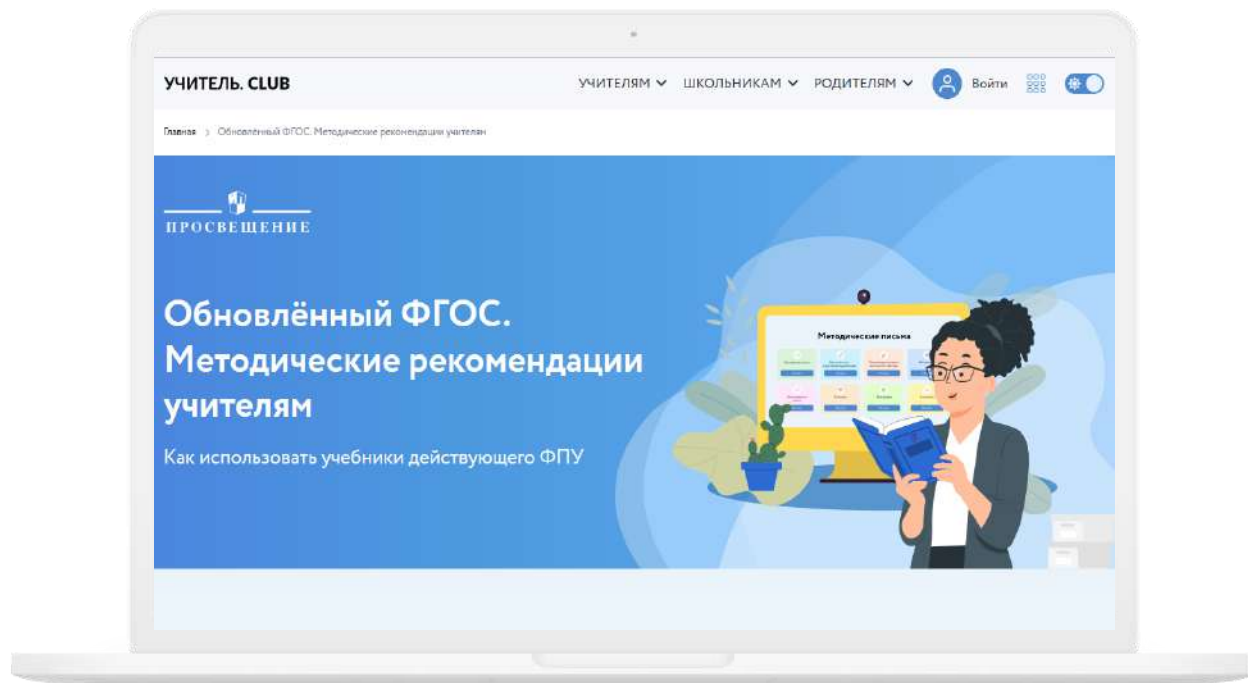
УЧИТЕЛЬ. CLUB

УЧИТЕЛЯМ ШКОЛЬНИКАМ РОДИТЕЛЯМ Войти

Главная > Обновлённый ФГОС. Методические рекомендации учителям

ПРОСВЕЩЕНИЕ

Обновлённый ФГОС. Методические рекомендации учителям

Как использовать учебники действующего ФПУ

Методические письма